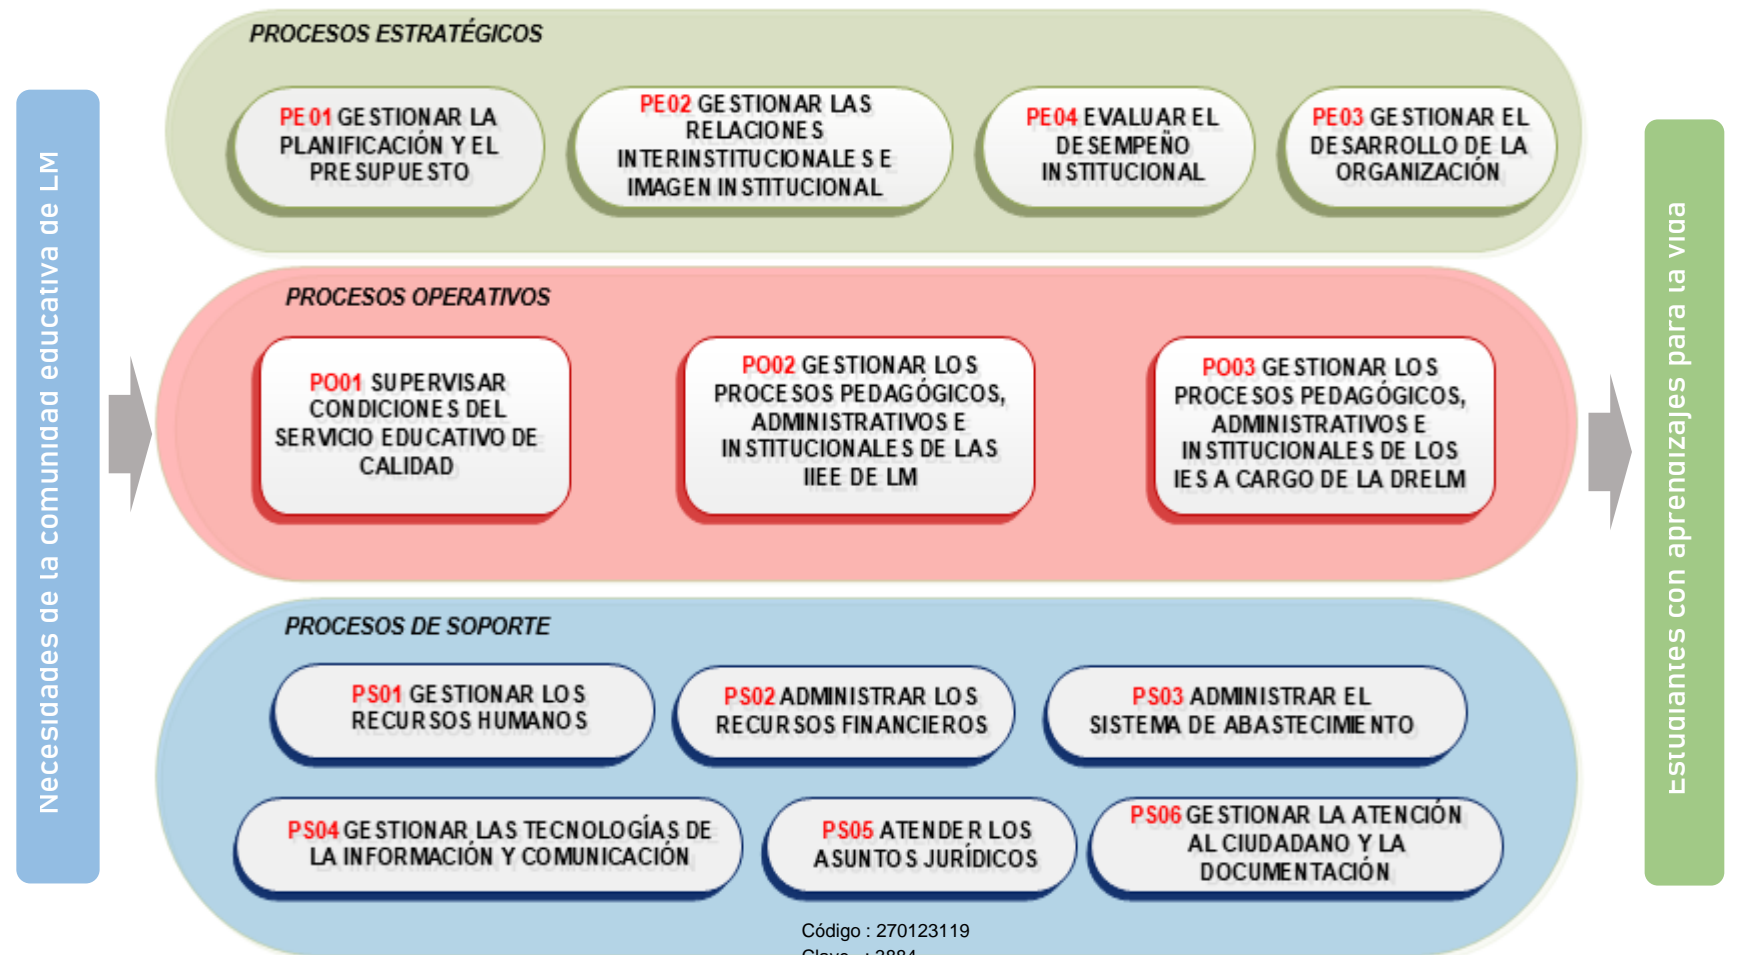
Necesidades de la comunidad educativa de LM

PROCESOS ESTRATÉGICOS

PE01 GESTIONAR LA PLANIFICACIÓN Y EL PRESUPUESTO

PE02 GESTIONAR LAS RELACIONES INTERINSTITUCIONALES E IMAGEN INSTITUCIONAL

PE04 EVALUAR EL DESEMPEÑO INSTITUCIONAL

PE03 GESTIONAR EL DESARROLLO DE LA ORGANIZACIÓN

PROCESOS OPERATIVOS

PO01 SUPERVISAR CONDICIONES DEL SERVICIO EDUCATIVO DE CALIDAD

PO02 GESTIONAR LOS PROCESOS PEDAGÓGICOS, ADMINISTRATIVOS E INSTITUCIONALES DE LAS IIEE DE LM

PO03 GESTIONAR LOS PROCESOS PEDAGÓGICOS, ADMINISTRATIVOS E INSTITUCIONALES DE LOS IES A CARGO DE LA DRELM

PROCESOS DE SOPORTE

PS01 GESTIONAR LOS RECURSOS HUMANOS

PS02 ADMINISTRAR LOS RECURSOS FINANCIEROS

PS03 ADMINISTRAR EL SISTEMA DE ABASTECIMIENTO

PS04 GESTIONAR LAS TECNOLOGÍAS DE LA INFORMACIÓN Y COMUNICACIÓN

PS05 ATENDER LOS ASUNTOS JURÍDICOS

PS06 GESTIONAR LA ATENCIÓN AL CIUDADANO Y LA DOCUMENTACIÓN

Estudiantes con aprendizajes para la vida

Código : 270123119
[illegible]